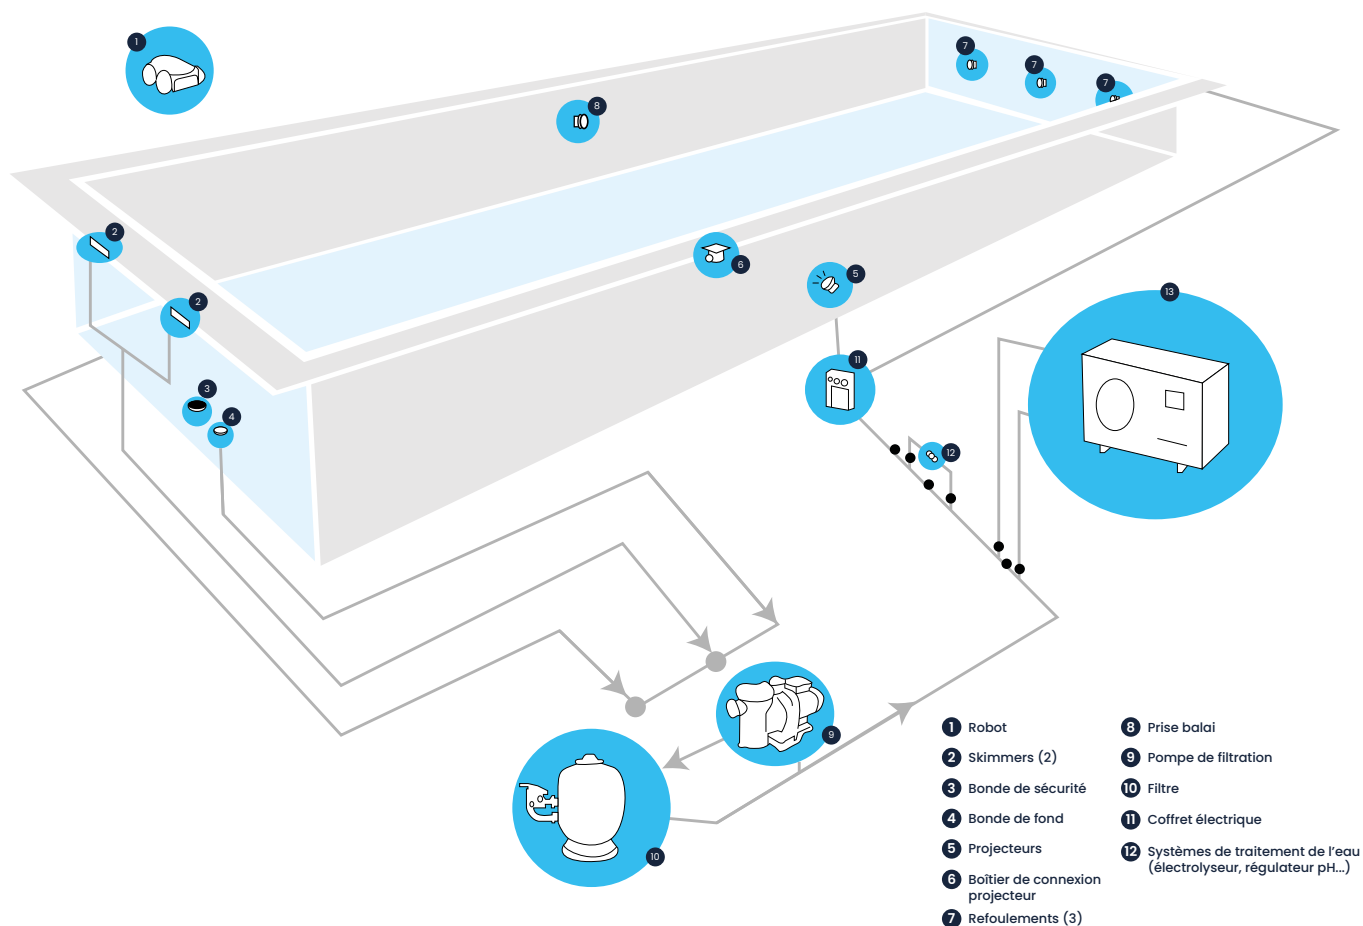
1

8

7

7

7

2

2

6

5

3

4

11

12

13

9

10

1 Robot
2 Skimmers (2)
3 Bonde de sécurité
4 Bonde de fond
5 Projecteurs
6 Boîtier de connexion projecteur
7 Refoulements (3)

8 Prise balai
9 Pompe de filtration
10 Filtre
11 Coffret électrique
12 Systèmes de traitement de l'eau (électrolyseur, régulateur pH...)